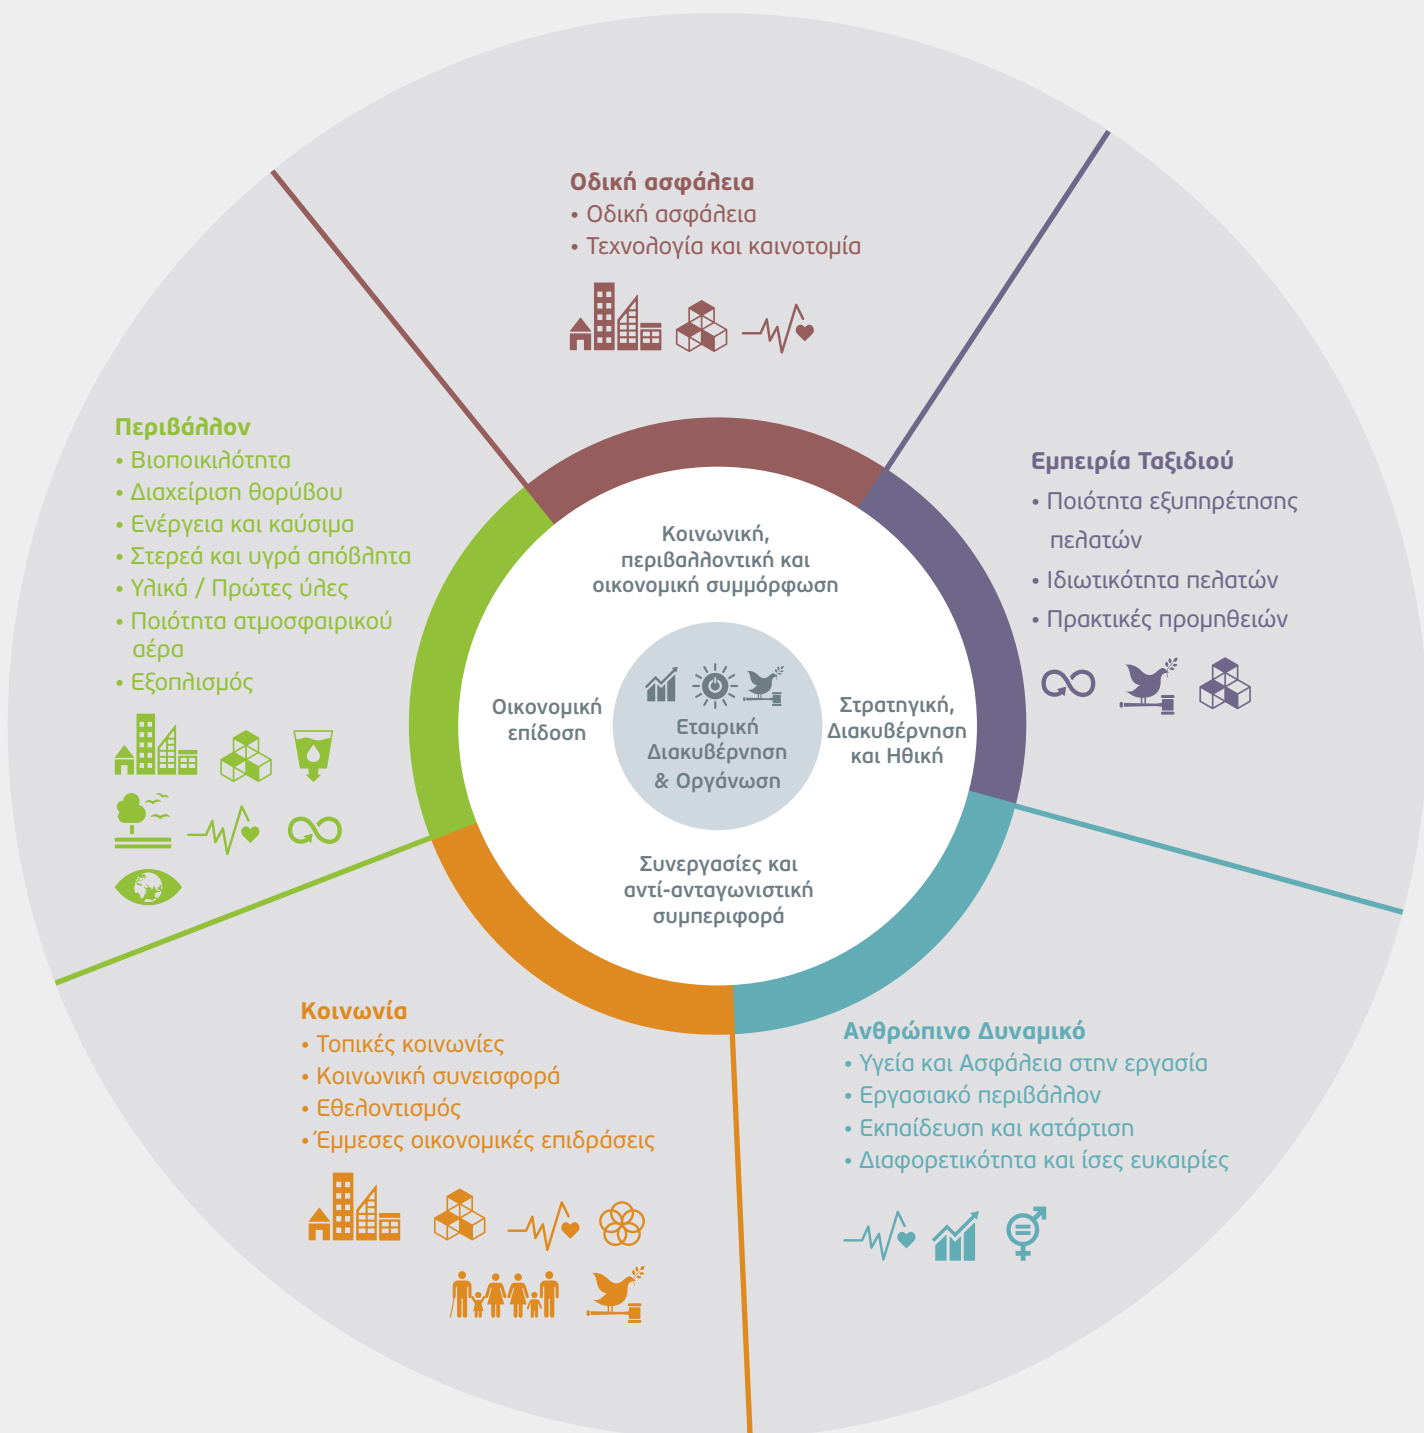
Οδική ασφάλεια
• Οδική ασφάλεια
• Τεχνολογία και καινοτομία

Περιβάλλον
• Βιοποικιλότητα
• Διαχείριση θορύβου
• Ενέργεια και καύσιμα
• Στερεά και υγρά απόβλητα
• Υλικά / Πρώτες ύλες
• Ποιότητα ατμοσφαιρικού αέρα
• Εξοπλισμός

Εμπειρία Ταξιδιού
• Ποιότητα εξυπηρέτησης πελατών
• Ιδιωτικότητα πελατών
• Πρακτικές προμηθειών

Κοινωνική, περιβαλλοντική και οικονομική συμμόρφωση

Οικονομική επίδοση

Εταιρική Διακυβέρνηση & Οργάνωση

Στρατηγική, Διακυβέρνηση και Ηθική

Συνεργασίες και αντί-ανταγωνιστική συμπεριφορά

Κοινωνία
• Τοπικές κοινωνίες
• Κοινωνική συνεισφορά
• Εθελοντισμός
•Έμμεσες οικονομικές επιδράσεις

Ανθρώπινο Δυναμικό
• Υγεία και Ασφάλεια στην εργασία
• Εργασιακό περιβάλλον
• Εκπαίδευση και κατάρτιση
• Διαφορετικότητα και ίσες ευκαιρίες